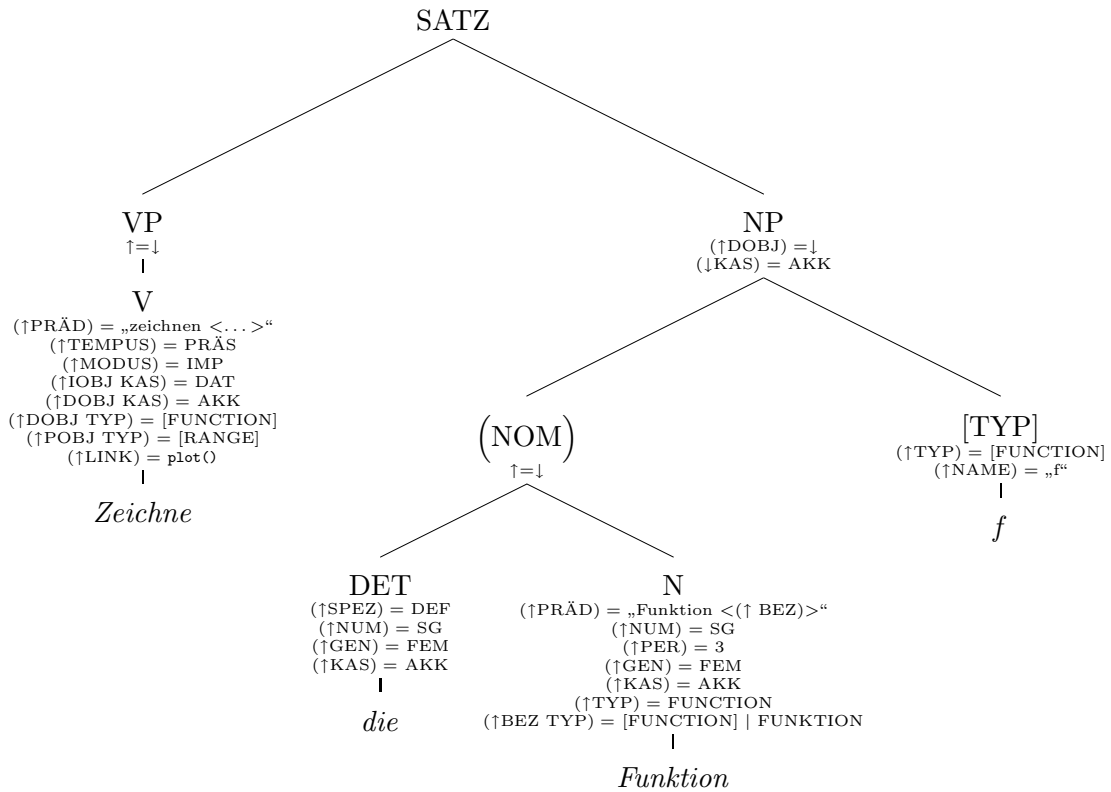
SATZ

VP
$\uparrow=\downarrow$

V
($\uparrow$PRÄD) = „zeichnen <...>“
($\uparrow$TEMPUS) = PRÄS
($\uparrow$MODUS) = IMP
($\uparrow$IOBJ KAS) = DAT
($\uparrow$DOBJ KAS) = AKK
($\uparrow$DOBJ TYP) = [FUNCTION]
($\uparrow$POBJ TYP) = [RANGE]
($\uparrow$LINK) = plot()

*Zeichne*

NP
($\uparrow$DOBJ) = $\downarrow$
($\downarrow$KAS) = AKK

(NOM)
$\uparrow=\downarrow$

DET
($\uparrow$SPEZ) = DEF
($\uparrow$NUM) = SG
($\uparrow$GEN) = FEM
($\uparrow$KAS) = AKK

*die*

N
($\uparrow$PRÄD) = „Funktion <($\uparrow$ BEZ)>“
($\uparrow$NUM) = SG
($\uparrow$PER) = 3
($\uparrow$GEN) = FEM
($\uparrow$KAS) = AKK
($\uparrow$TYP) = FUNCTION
($\uparrow$BEZ TYP) = [FUNCTION] | FUNKTION

*Funktion*

[TYP]
($\uparrow$TYP) = [FUNCTION]
($\uparrow$NAME) = „f“

*f*